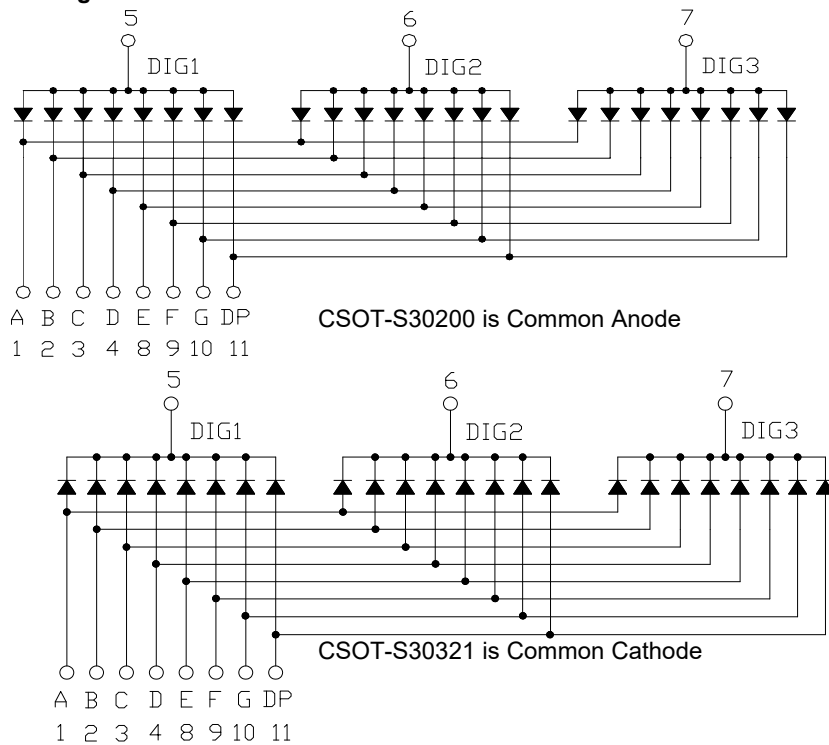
5
DIG1
6
DIG2
7
DIG3

| A | B | C | D | E | F | G | DP |
|---|---|---|---|---|---|---|---|
| 1 | 2 | 3 | 4 | 8 | 9 | 10 | 11 |

CSOT-S30200 is Common Anode

5
DIG1
6
DIG2
7
DIG3

CSOT-S30321 is Common Cathode

| A | B | C | D | E | F | G | DP |
|---|---|---|---|---|---|---|---|
| 1 | 2 | 3 | 4 | 8 | 9 | 10 | 11 |